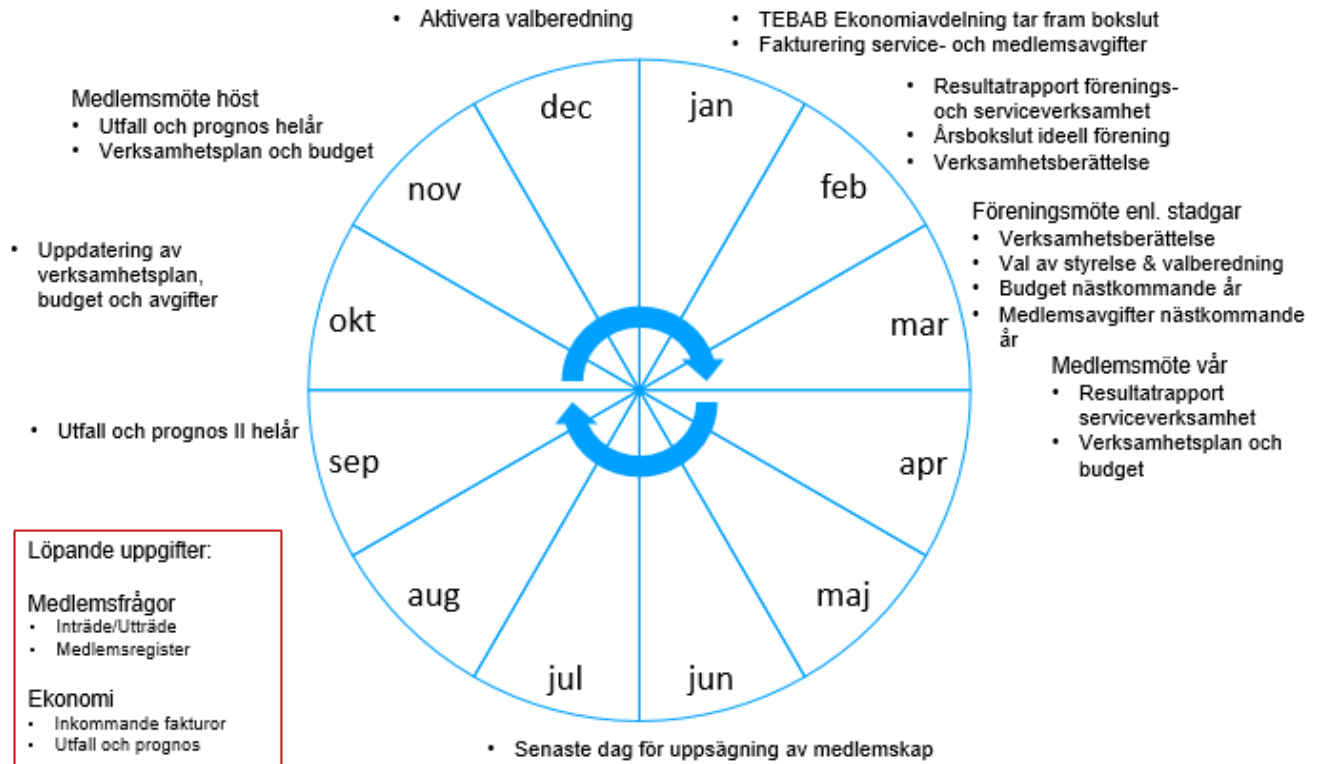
• Aktivera valberedning

• TEBAB Ekonomiavdelning tar fram bokslut
• Fakturering service- och medlemsavgifter

• Resultatrapport förenings- och serviceverksamhet
• Årsbokslut ideell förening
• Verksamhetsberättelse

Föreningsmöte enl. stadgar
• Verksamhetsberättelse
• Val av styrelse & valberedning
• Budget nästkommande år
• Medlemsavgifter nästkommande år

Medlemsmöte vår
• Resultatrapport serviceverksamhet
• Verksamhetsplan och budget

Medlemsmöte höst
• Utfall och prognos helår
• Verksamhetsplan och budget

• Uppdatering av verksamhetsplan, budget och avgifter

• Utfall och prognos II helår

dec
jan
feb
mar
apr
maj
jun
jul
aug
sep
okt
nov

Löpande uppgifter:

Medlemsfrågor
• Inträde/Utträde
• Medlemsregister

Ekonomi
• Inkommande fakturor
• Utfall och prognos

• Senaste dag för uppsägning av medlemskap